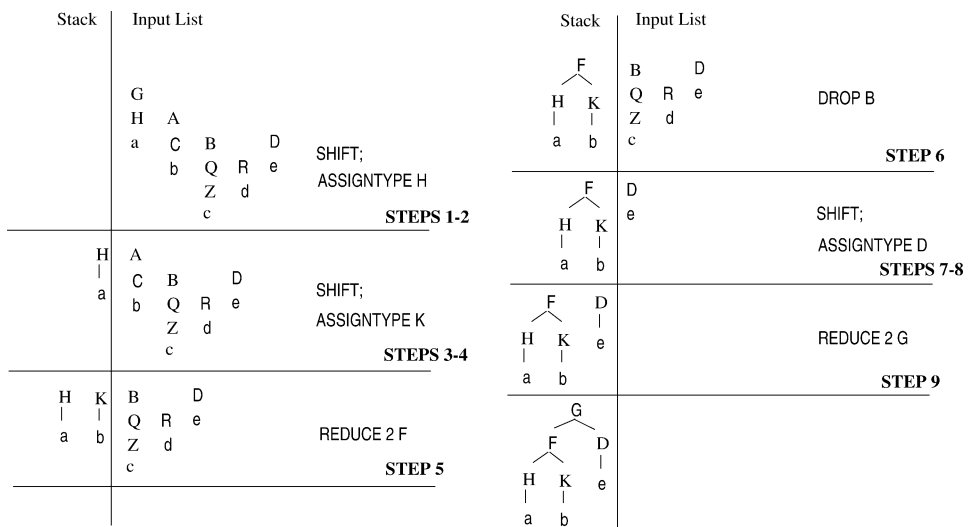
Stack | Input List

G
H
a

A
C
b

B
Q
Z
c

R
d

D
e

SHIFT;
ASSIGNTYPE H

STEPS 1-2

H
a

A
C
b

B
Q
Z
c

R
d

D
e

SHIFT;
ASSIGNTYPE K

STEPS 3-4

H
a

K
b

B
Q
Z
c

R
d

D
e

REDUCE 2 F

STEP 5

Stack | Input List

F
H
a
K
b

B
Q
Z
c

R
d

D
e

DROP B

STEP 6

F
H
a
K
b

D
e

SHIFT;
ASSIGNTYPE D

STEPS 7-8

F
H
a
K
b

D
e

REDUCE 2 G

STEP 9

G
F
H
a
K
b
D
e